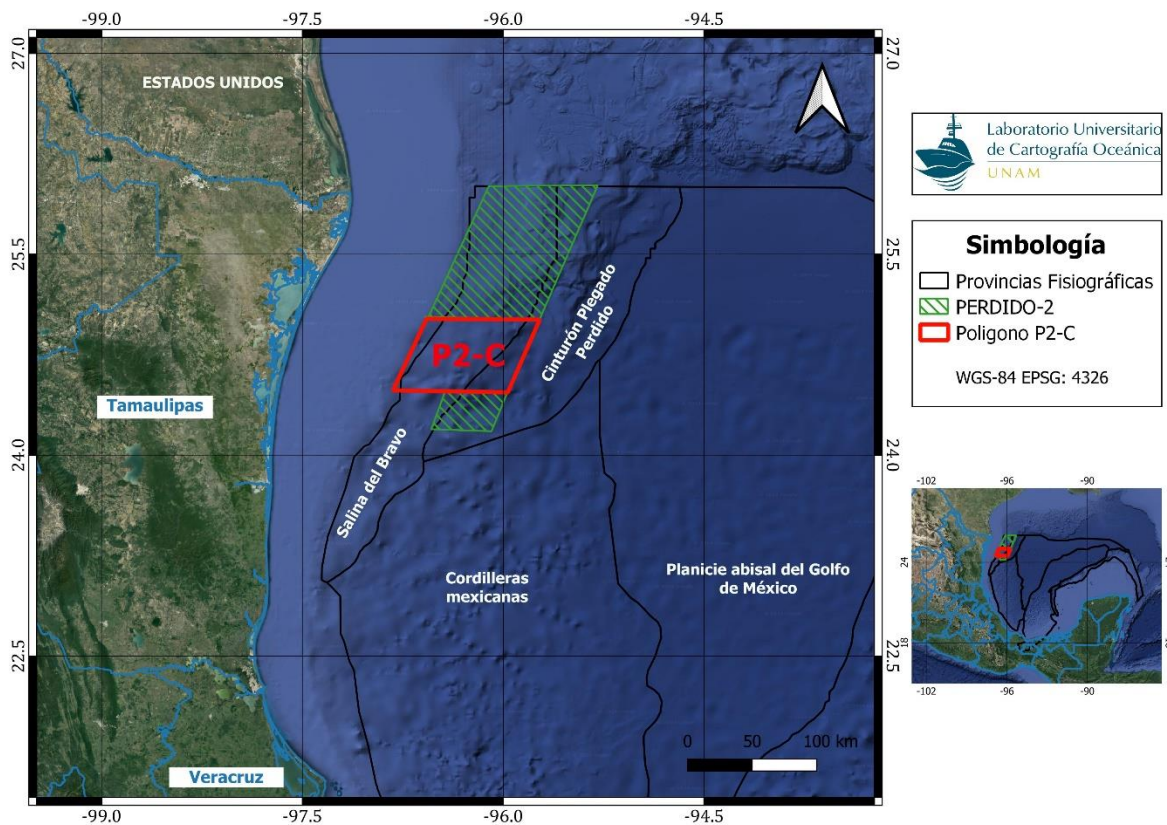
-99.0
-97.5
-96.0
-94.5

27.0
25.5
24.0
22.5

ESTADOS UNIDOS

Tamaulipas

Veracruz

P2-C

Cinturón Plegado Perdido

Salina del Bravo

Cordilleras mexicanas

Planicie abisal del Golfo de México

0 50 100 km

Laboratorio Universitario de Cartografía Oceánica
UNAM

Simbología
Provincias Fisiográficas
PERDIDO-2
Poligono P2-C

WGS-84 EPSG: 4326

-102
-96
-90
24
18